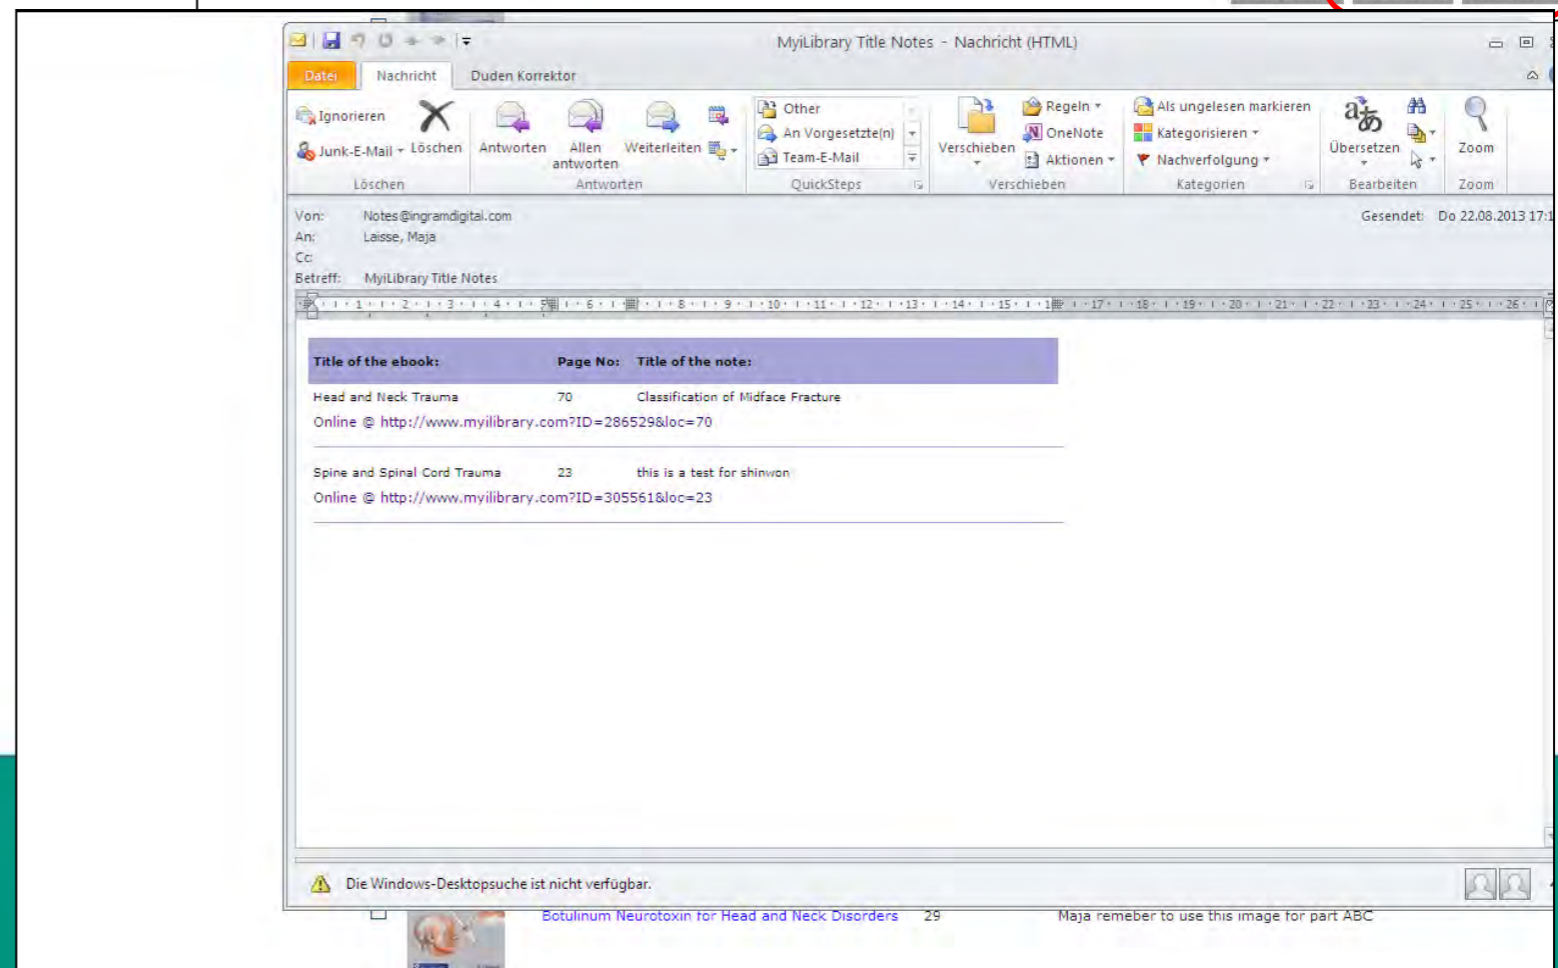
MyiLibrary Title Notes - Nachricht (HTML)

Datei | Nachricht | Duden Korrektor

Ignorieren
Junk-E-Mail
Löschen
Löschen

Antworten
Allen antworten
Weiterleiten
Antworten

Other
An Vorgesetzte(n)
Team-E-Mail
QuickSteps

Verschieben
Regeln
OneNote
Aktionen
Verschieben

Als ungelesen markieren
Kategorisieren
Nachverfolgung
Kategorien

Übersetzen
Bearbeiten

Zoom
Zoom

Von: Notes@ingramdigital.com
An: Laisse, Maja
Cc:
Betreff: MyiLibrary Title Notes
Gesendet: Do 22.08.2013 17:1

| Title of the ebook: | Page No: | Title of the note: |
|---|---|---|
| Head and Neck Trauma | 70 | Classification of Midface Fracture |

Online @ http://www.myilibrary.com?ID=286529&loc=70

| Spine and Spinal Cord Trauma | 23 | this is a test for shinwon |
|---|---|---|

Online @ http://www.myilibrary.com?ID=305561&loc=23

Die Windows-Desktopsuche ist nicht verfügbar.

Botulinum Neurotoxin for Head and Neck Disorders 29 Maja remeber to use this image for part ABC